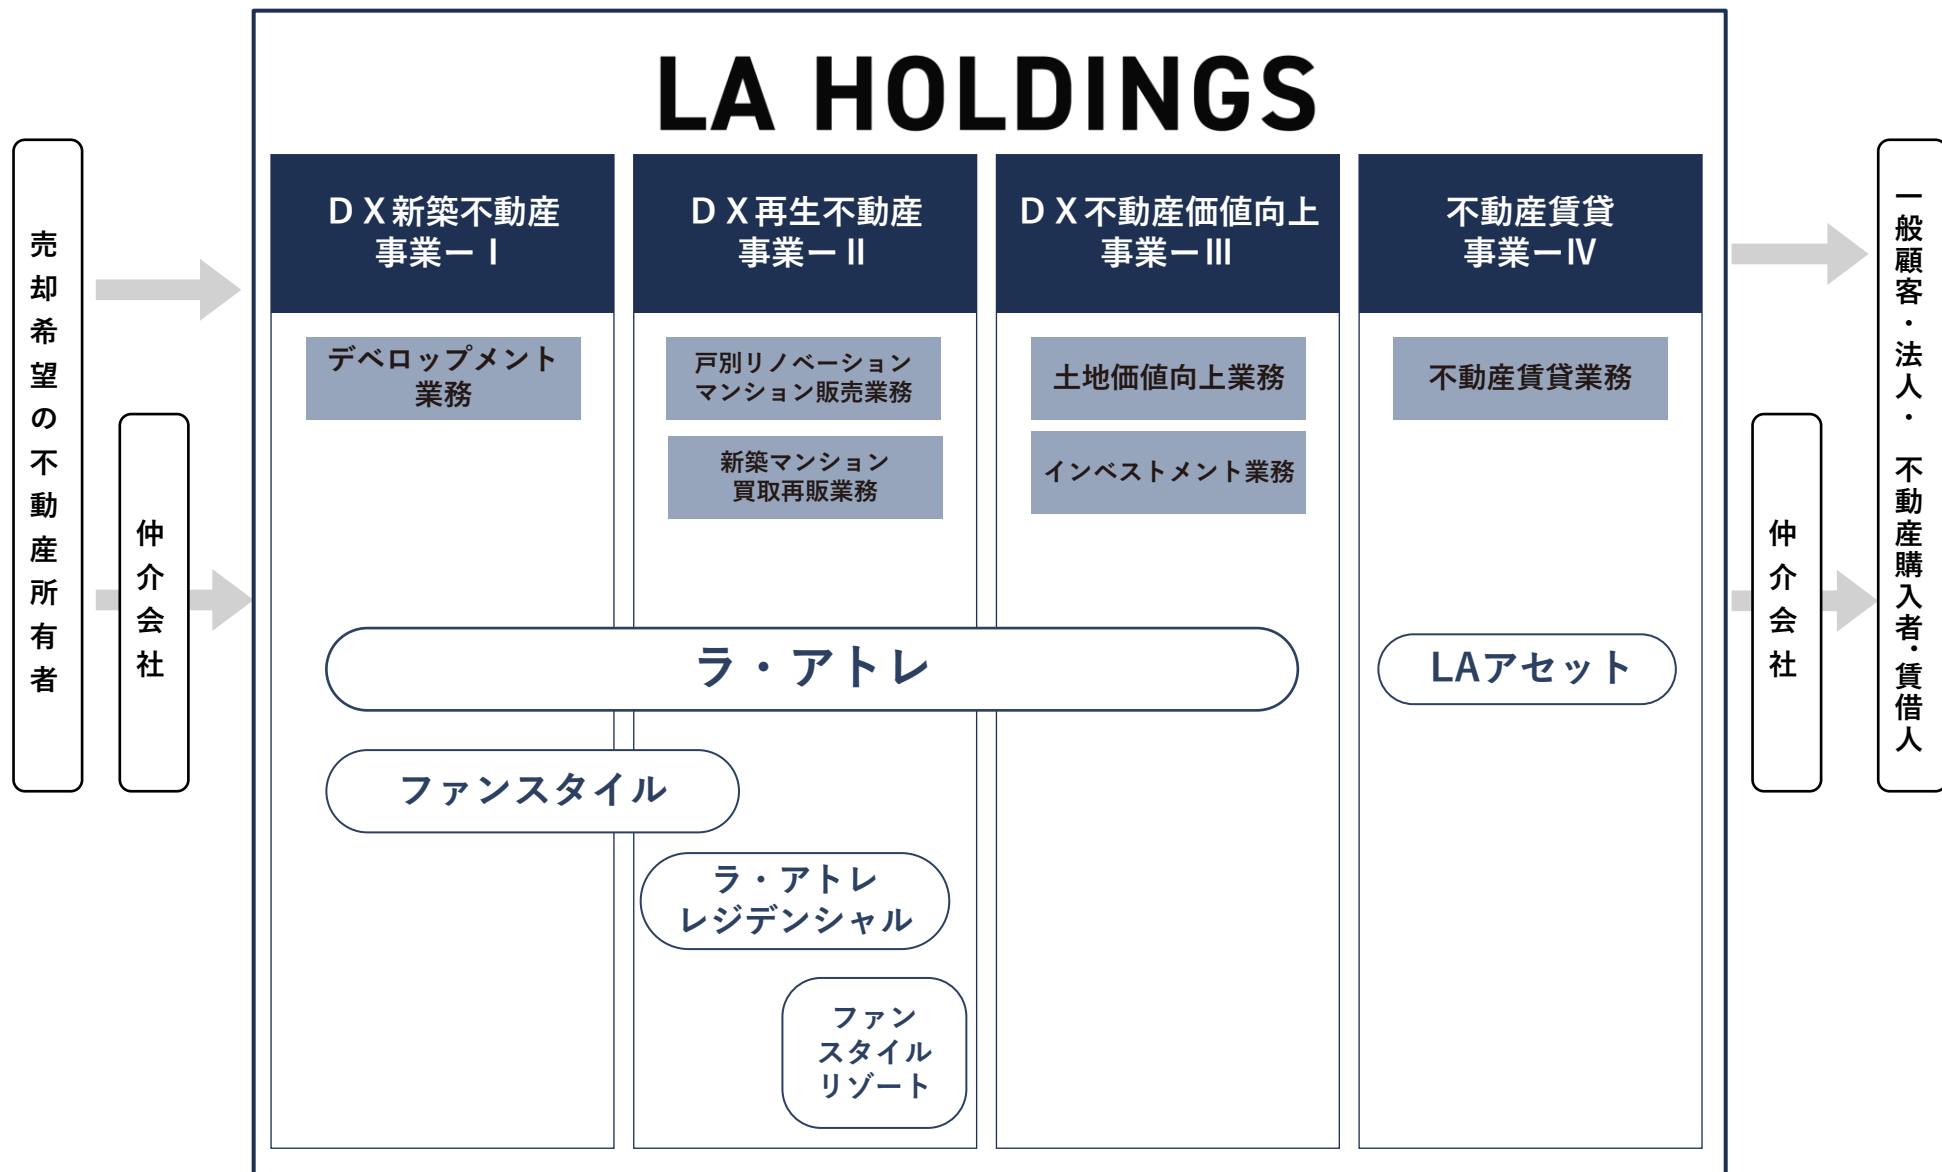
売却希望の不動産所有者

仲介会社

LA HOLDINGS

ＤＸ新築不動産事業－Ⅰ

ＤＸ再生不動産事業－Ⅱ

ＤＸ不動産価値向上事業－Ⅲ

不動産賃貸事業－Ⅳ

デベロップメント業務

戸別リノベーションマンション販売業務

新築マンション買取再販業務

土地価値向上業務

インベストメント業務

不動産賃貸業務

ラ・アトレ

LAアセット

ファンスタイル

ラ・アトレレジデンシャル

ファンスタイルリゾート

仲介会社

一般顧客・法人・不動産購入者・賃借人